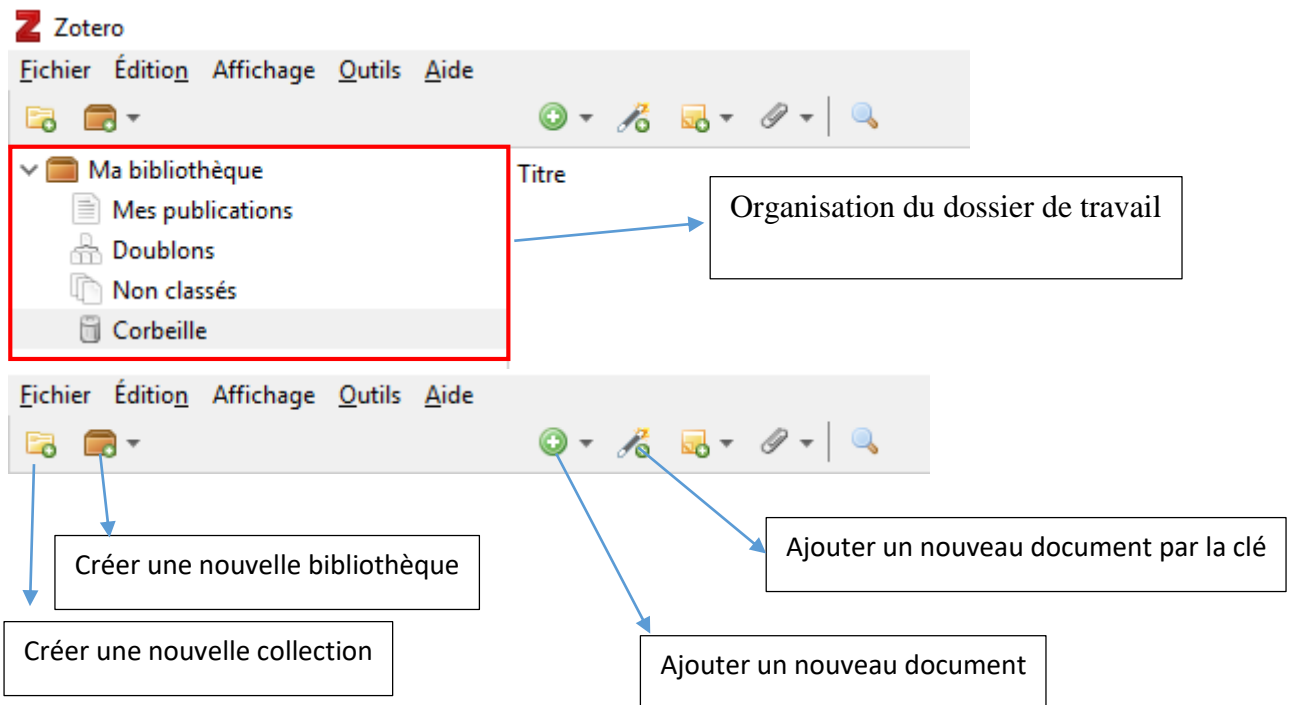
Z Zotero

Fichier Édition Affichage Outils Aide

Ma bibliothèque
Mes publications
Doublons
Non classés
Corbeille

Titre

Organisation du dossier de travail

Fichier Édition Affichage Outils Aide

Ajouter un nouveau document par la clé

Créer une nouvelle bibliothèque

Créer une nouvelle collection

Ajouter un nouveau document